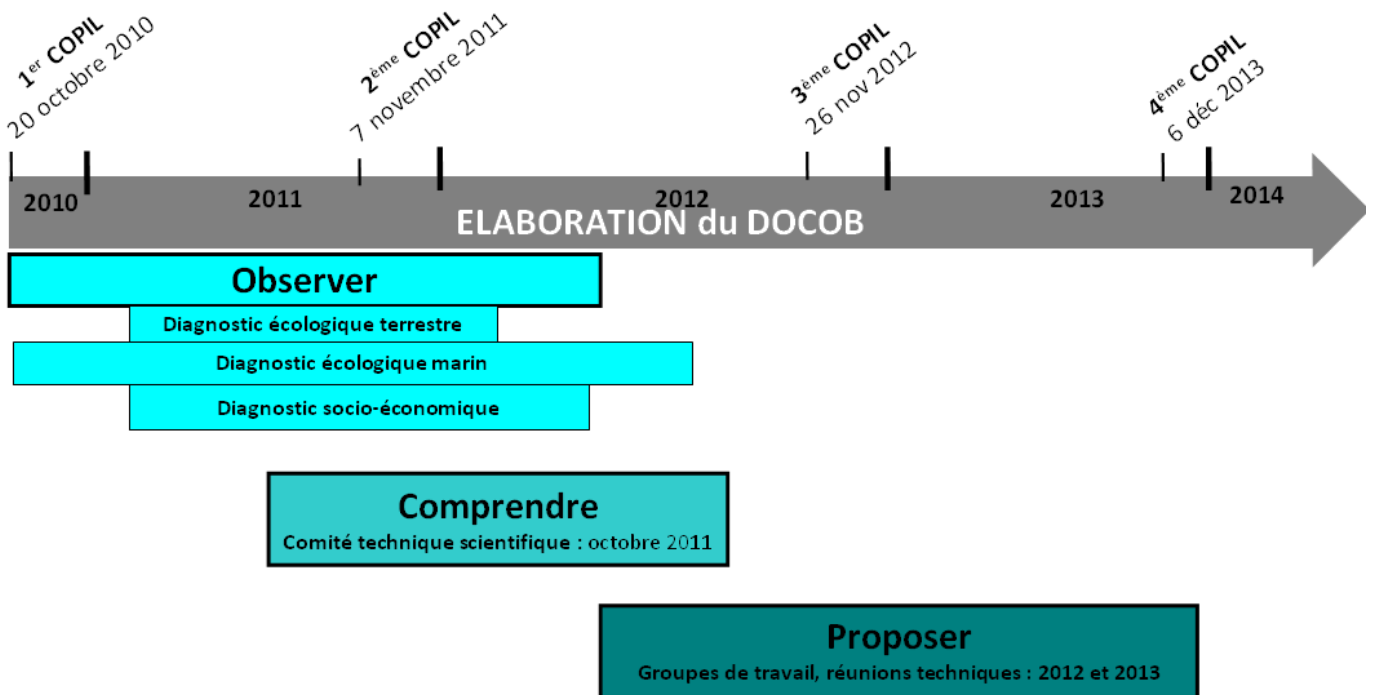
$1^{er}$ COPIL
20 octobre 2010

$2^{ème}$ COPIL
7 novembre 2011

$3^{ème}$ COPIL
26 nov 2012

$4^{ème}$ COPIL
6 déc 2013

2010
2011
2012
2013
2014

ELABORATION du DOCOB

Observer

Diagnostic écologique terrestre

Diagnostic écologique marin

Diagnostic socio-économique

Comprendre
Comité technique scientifique : octobre 2011

Proposer
Groupes de travail, réunions techniques : 2012 et 2013